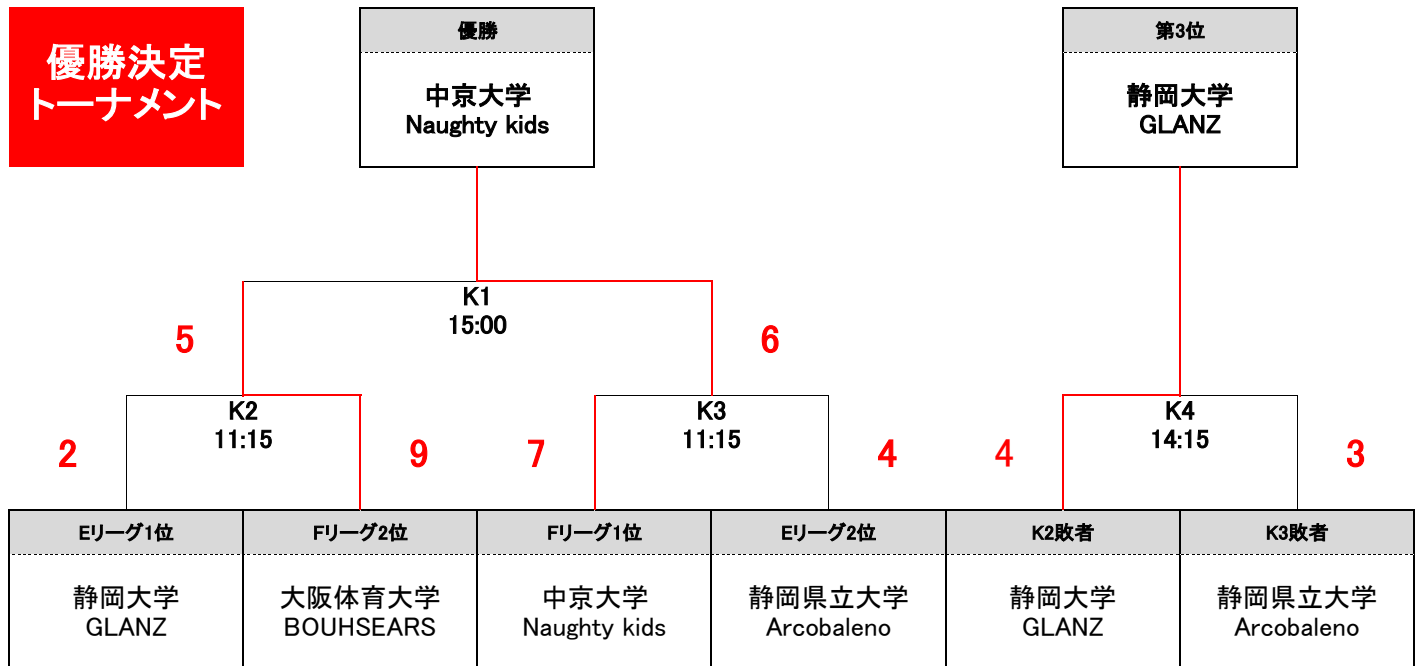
優勝決定
トーナメント

優勝

中京大学
Naughty kids

第3位

静岡大学
GLANZ

K1
15:00

5

6

K2
11:15

K3
11:15

K4
14:15

2

9

7

4

4

3

Eリーグ1位

静岡大学
GLANZ

Fリーグ2位

大阪体育大学
BOUHSEARS

Fリーグ1位

中京大学
Naughty kids

Eリーグ2位

静岡県立大学
Arcobaleno

K2敗者

静岡大学
GLANZ

K3敗者

静岡県立大学
Arcobaleno